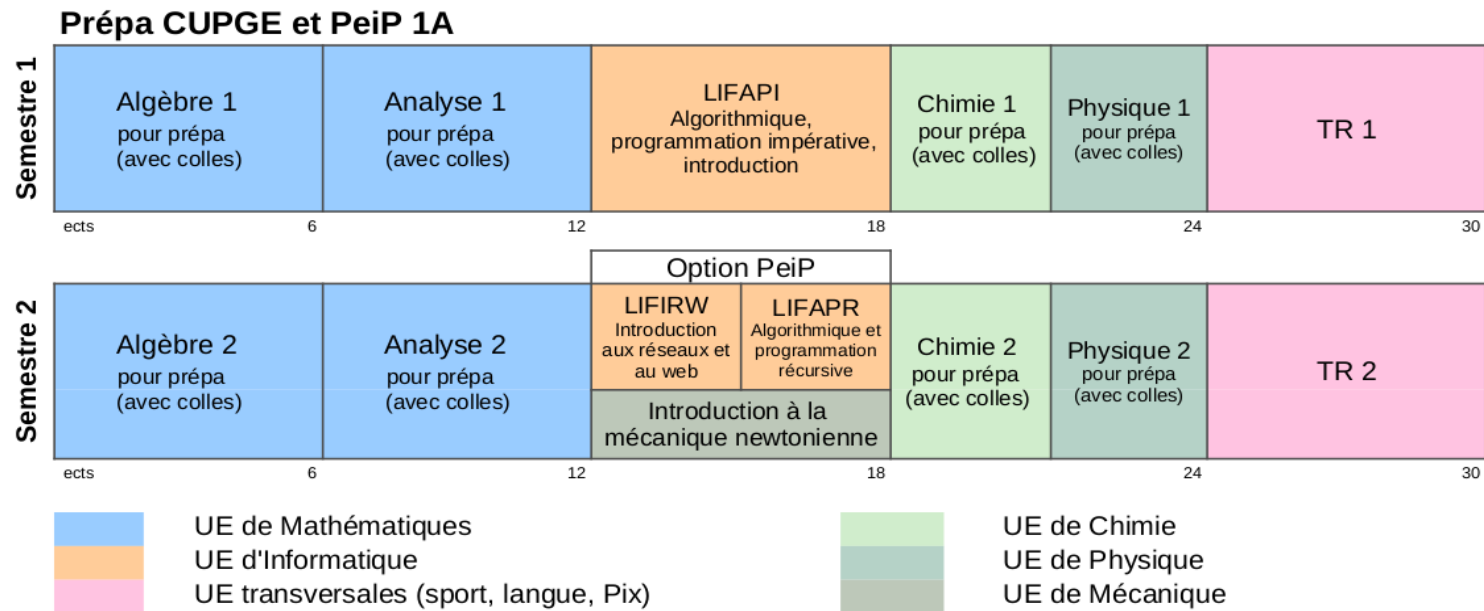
Prépa CUPGE et PeiP 1A

Semestre 1

Algèbre 1
pour prépa
(avec colles)

Analyse 1
pour prépa
(avec colles)

LIFAPI
Algorithmique, programmation impérative, introduction

Chimie 1
pour prépa
(avec colles)

Physique 1
pour prépa
(avec colles)

TR 1

ects 6 12 18 24 30

Option PeiP

Semestre 2

Algèbre 2
pour prépa
(avec colles)

Analyse 2
pour prépa
(avec colles)

LIFIRW
Introduction aux réseaux et au web

LIFAPR
Algorithmique et programmation récursive

Introduction à la mécanique newtonienne

Chimie 2
pour prépa
(avec colles)

Physique 2
pour prépa
(avec colles)

TR 2

ects 6 12 18 24 30

UE de Mathématiques
UE d'Informatique
UE transversales (sport, langue, Pix)

UE de Chimie
UE de Physique
UE de Mécanique